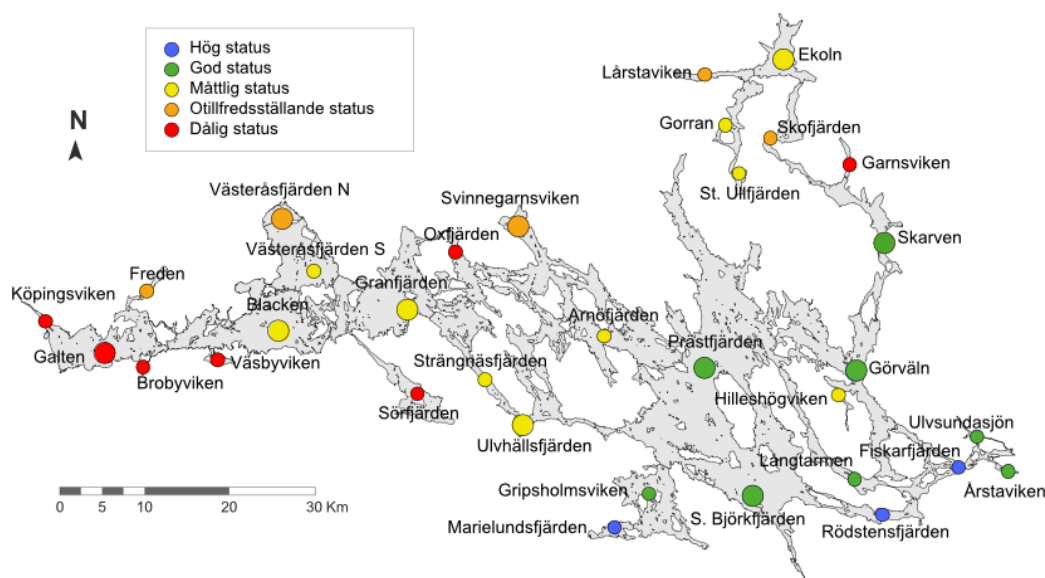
Hög status
God status
Måttlig status
Otillfredsställande status
Dålig status

N

Ekoln
Lårstaviken
Gorran
Skofjärden
Garnsviken
St. Ullfjärden
Skarven
Västeråsfjärden N
Svinnegarnsviken
Oxfjärden
Västeråsfjärden S
Freden
Köpingsviken
Granfjärden
Blacken
Arnöfjärden
Prästfjärden
Galten
Brobyviken
Väsbyviken
Strängnäsfjärden
Görväln
Hilleshögviken
Sörfjärden
Ulvhällsfjärden
Ulvsundasjön
Fiskarfjärden
Långtarmen
Årstaviken
Gripsholmsviken
S. Björkfjärden
Marielundsfjärden
Rödstensfjärden

0 5 10 20 30 Km